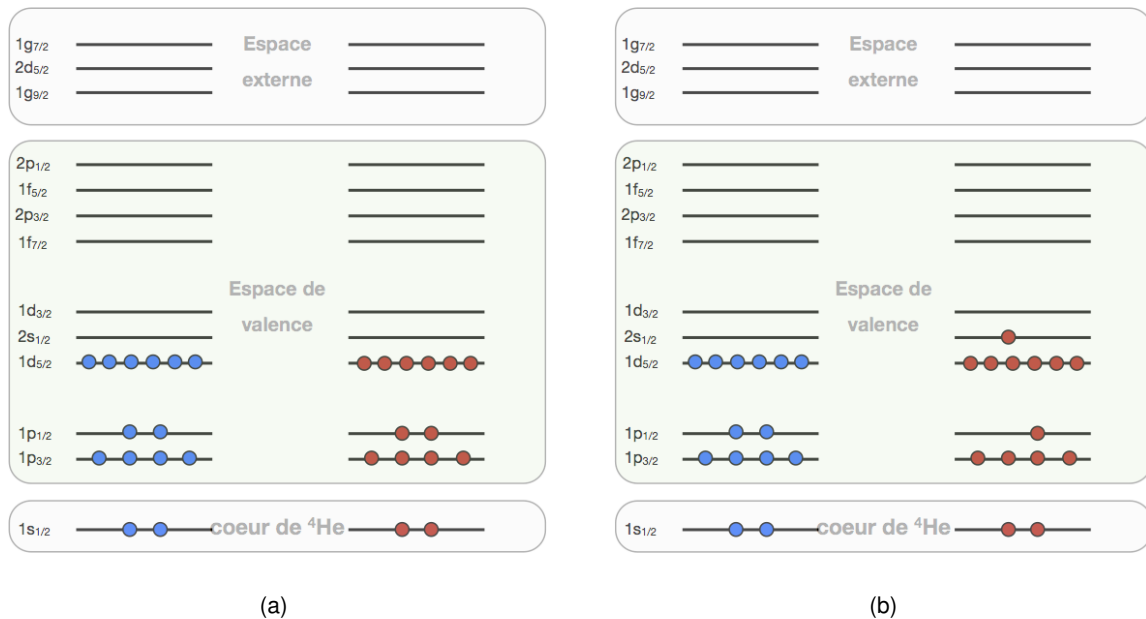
$1g_{7/2}$
$2d_{5/2}$
$1g_{9/2}$
Espace externe

$2p_{1/2}$
$1f_{5/2}$
$2p_{3/2}$
$1f_{7/2}$
Espace de valence
$1d_{3/2}$
$2s_{1/2}$
$1d_{5/2}$
$1p_{1/2}$
$1p_{3/2}$

$1s_{1/2}$
coeur de $^4$He

(a)

$1g_{7/2}$
$2d_{5/2}$
$1g_{9/2}$
Espace externe

$2p_{1/2}$
$1f_{5/2}$
$2p_{3/2}$
$1f_{7/2}$
Espace de valence
$1d_{3/2}$
$2s_{1/2}$
$1d_{5/2}$
$1p_{1/2}$
$1p_{3/2}$

$1s_{1/2}$
coeur de $^4$He

(b)